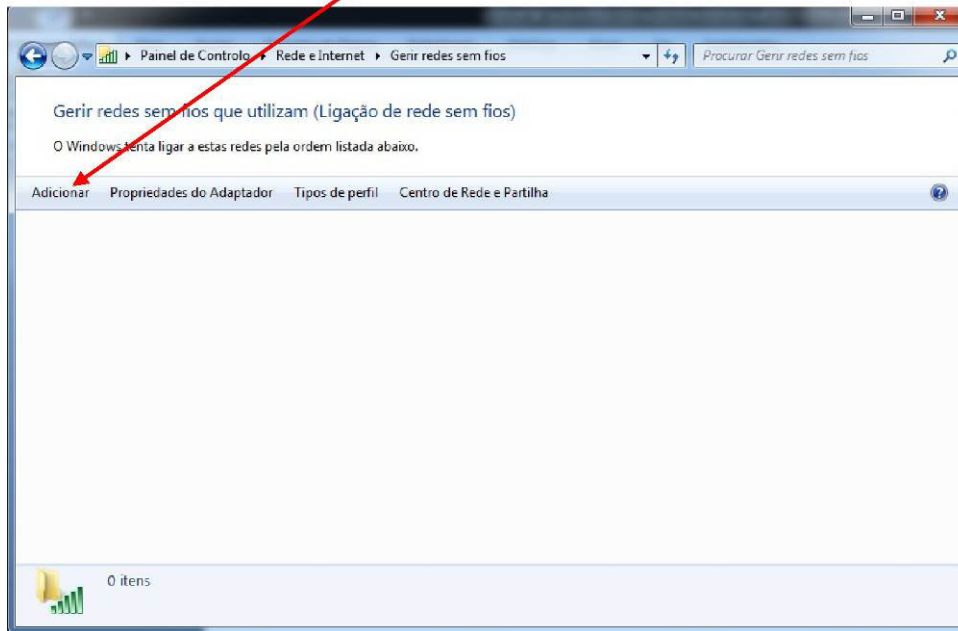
Painel de Controlo ▸ Rede e Internet ▸ Gerir redes sem fios

Procurar Gerir redes sem fios

Gerir redes sem fios que utilizam (Ligação de rede sem fios)

O Windows tenta ligar a estas redes pela ordem listada abaixo.

Adicionar Propriedades do Adaptador Tipos de perfil Centro de Rede e Partilha

0 itens